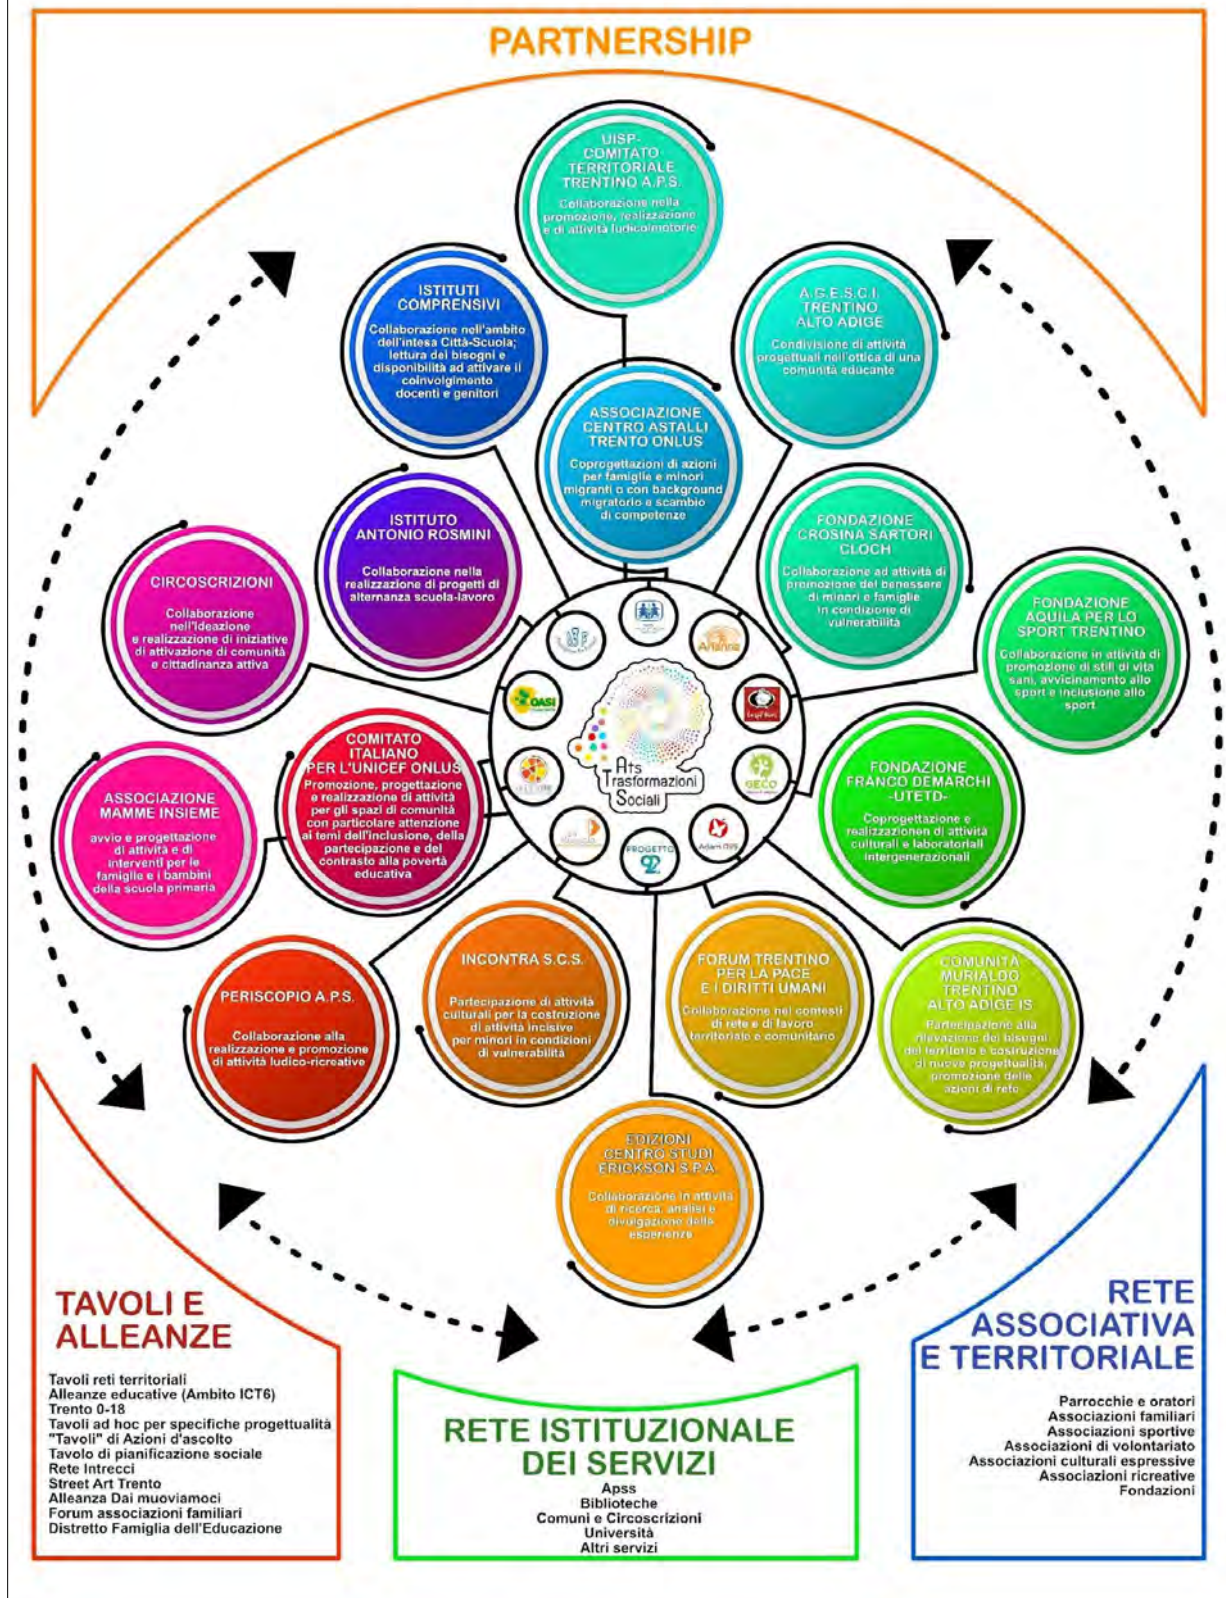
PARTNERSHIP

UISP-COMITATO TERRITORIALE TRENTINO A.P.S.
Collaborazione nella promozione, realizzazione e di attività ludico/motorie

ISTITUTI COMPRENSIVI
Collaborazione nell'ambito dell'intesa Città-Scuola; lettura dei bisogni e disponibilità ad attivare il coinvolgimento docenti e genitori

A.G.E.S.C.I. TRENTINO ALTO ADIGE
Condivisione di attività progettuali nell'ottica di una comunità educante

ASSOCIAZIONE CENTRO ASTALLI TRENTO ONLUS
Coprogettazioni di azioni per famiglie e minori migranti o con background migratorio e scambio di competenze

ISTITUTO ANTONIO ROSMINI
Collaborazione nella realizzazione di progetti di alternanza scuola-lavoro

FONDAZIONE CROSINA SARTORI CLOCH
Collaborazione ad attività di promozione del benessere di minori e famiglie in condizione di vulnerabilità

CIRCOSCRIZIONI
Collaborazione nell'ideazione e realizzazione di iniziative di attivazione di comunità e cittadinanza attiva

FONDAZIONE AQUILA PER LO SPORT TRENTINO
Collaborazione in attività di promozione di stili di vita sani, avvicinamento allo sport e inclusione allo sport

Arianna
OASI
Legal Bees
Ats Trasformazioni Sociali
GECO
Progetto 92
Adam ODS

COMITATO ITALIANO PER L'UNICEF ONLUS
Promozione, progettazione e realizzazione di attività per gli spazi di comunità con particolare attenzione ai temi dell'inclusione, della partecipazione e del contrasto alla povertà educativa

ASSOCIAZIONE MAMME INSIEME
avvio e progettazione di attività e di interventi per le famiglie e i bambini della scuola primaria

FONDAZIONE FRANCO DEMARCHI -UTETD-
Coprogettazione e realizzazionen di attività culturali e laboratoriali intergenerazionali

PERISCOPIO A.P.S.
Collaborazione alla realizzazione e promozione di attività ludico-ricreative

INCONTRA S.C.S.
Partecipazione di attività culturali per la costrizione di attività incisive per minori in condizioni di vulnerabilità

FORUM TRENTINO PER LA PACE E I DIRITTI UMANI
Collaborazione nei contesti di rete e di lavoro territoriale e comunitario

COMUNITÀ MURIALDO TRENTINO ALTO ADIGE IS
Partecipazione alla rilevazione dei bisogni del territorio e costruzione di nuove progettualità, promozione delle azioni di rete

EDIZIONI CENTRO STUDI ERICKSON S.P.A.
Collaborazione in attività di ricerca, analisi e divulgazione delle esperienze

TAVOLI E ALLEANZE
Tavoli reti territoriali
Alleanze educative (Ambito ICT6)
Trento 0-18
Tavoli ad hoc per specifiche progettualità
"Tavoli" di Azioni d'ascolto
Tavolo di pianificazione sociale
Rete Intrecci
Street Art Trento
Alleanza Dai muoviamoci
Forum associazioni familiari
Distretto Famiglia dell'Educazione

RETE ISTITUZIONALE DEI SERVIZI
Apss
Biblioteche
Comuni e Circoscrizioni
Università
Altri servizi

RETE ASSOCIATIVA E TERRITORIALE
Parrocchie e oratori
Associazioni familiari
Associazioni sportive
Associazioni di volontariato
Associazioni culturali espressive
Associazioni ricreative
Fondazioni